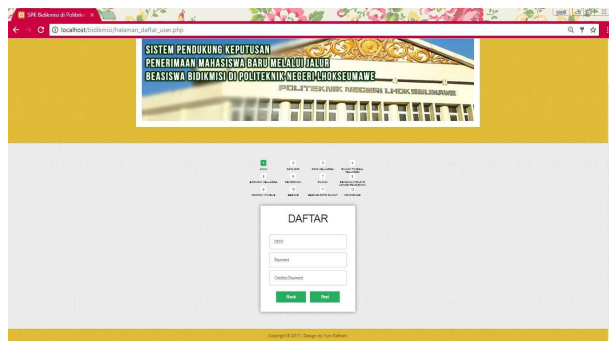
SPK Bidikmisi di Politekn ×

localhost/bidikmisi/halaman_daftar_user.php

SISTEM PENDUKUNG KEPUTUSAN
PENERIMAAN MAHASISWA BARU MELALUI JALUR
BEASISWA BIDIKMISI DI POLITEKNIK NEGERI LHOKSEUMAWE

POLITEKNIK NEGERI LHOKSEUMAWE

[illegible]

DAFTAR

NISN

Password

Confirm Password

Back

Next

Copyright © 2017 | Design by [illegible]